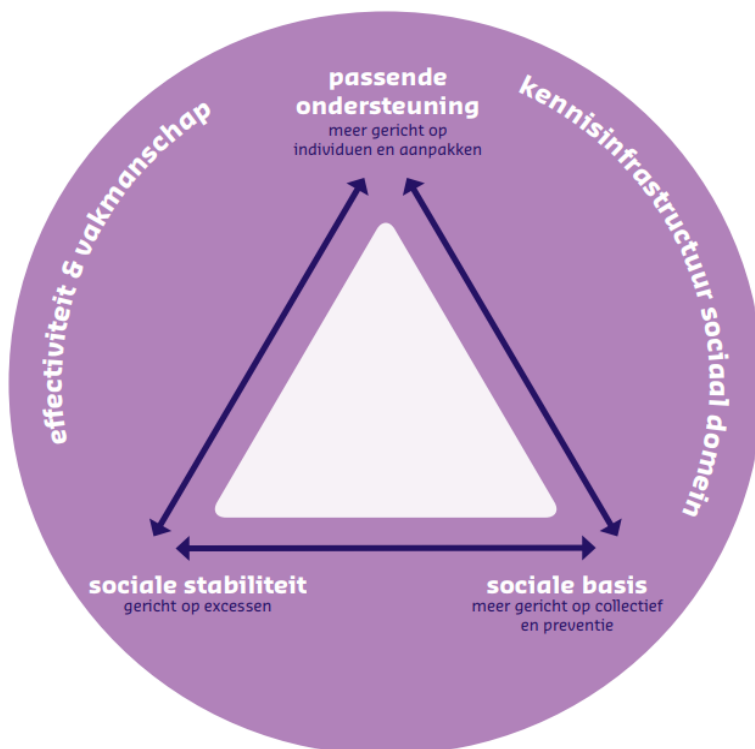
passende ondersteuning
meer gericht op individuen en aanpakken

effectiviteit & vakmanschap

kennisinfrastructuur sociaal domein

sociale stabiliteit
gericht op excessen

sociale basis
meer gericht op collectief en preventie